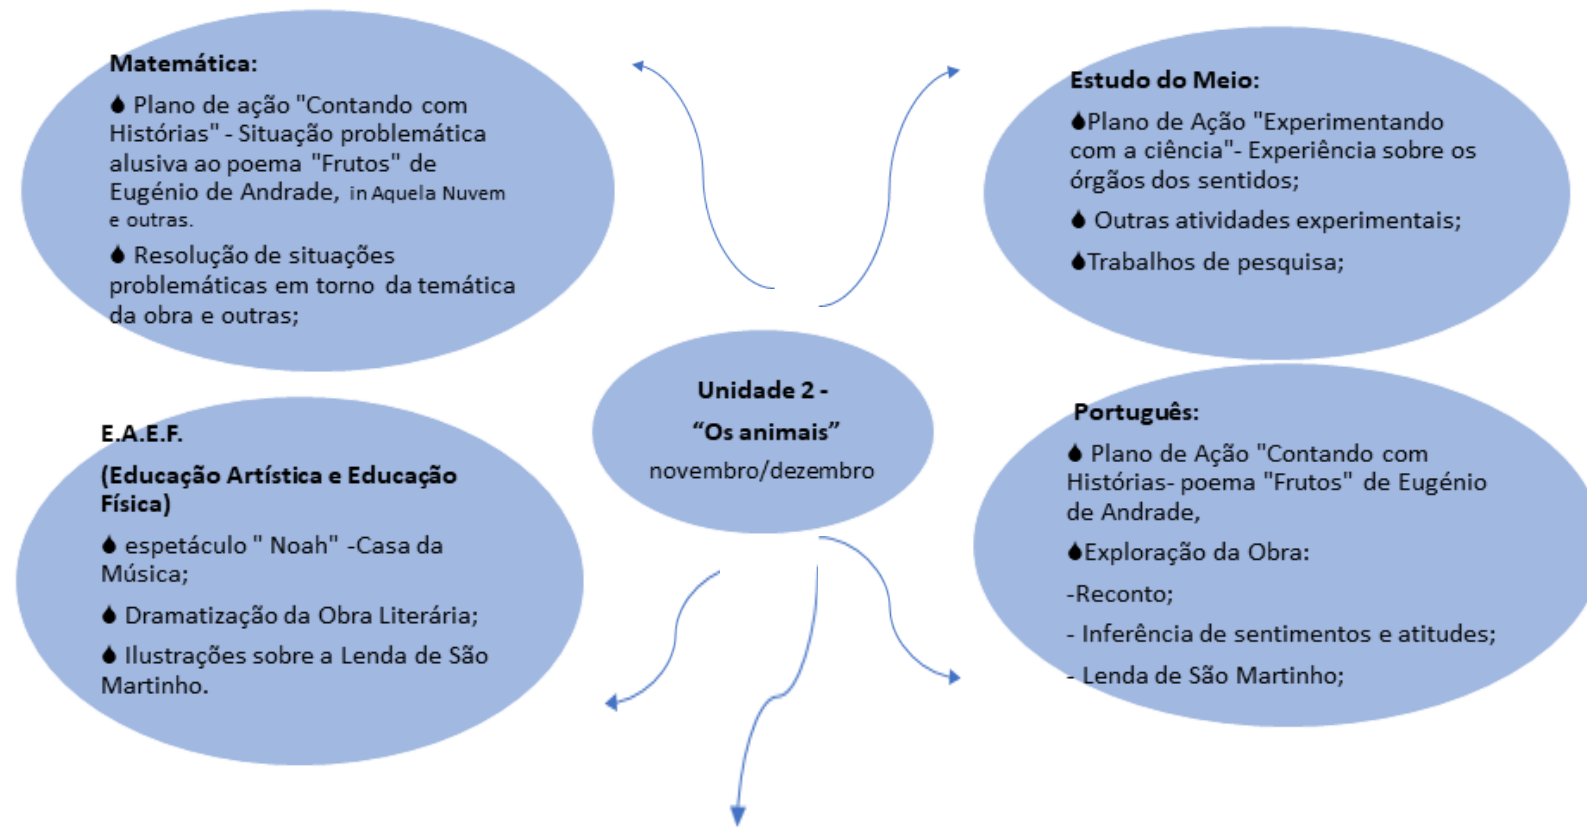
Matemática:

Plano de ação "Contando com Histórias" - Situação problemática alusiva ao poema "Frutos" de Eugénio de Andrade, in Aquela Nuvem e outras.

Resolução de situações problemáticas em torno da temática da obra e outras;

Estudo do Meio:

Plano de Ação "Experimentando com a ciência"- Experiência sobre os órgãos dos sentidos;

Outras atividades experimentais;

Trabalhos de pesquisa;

Unidade 2 -
"Os animais"
novembro/dezembro

E.A.E.F.
(Educação Artística e Educação Física)

espetáculo " Noah" -Casa da Música;

Dramatização da Obra Literária;

Ilustrações sobre a Lenda de São Martinho.

Português:

Plano de Ação "Contando com Histórias- poema "Frutos" de Eugénio de Andrade,

Exploração da Obra:

-Reconto;

- Inferência de sentimentos e atitudes;

- Lenda de São Martinho;